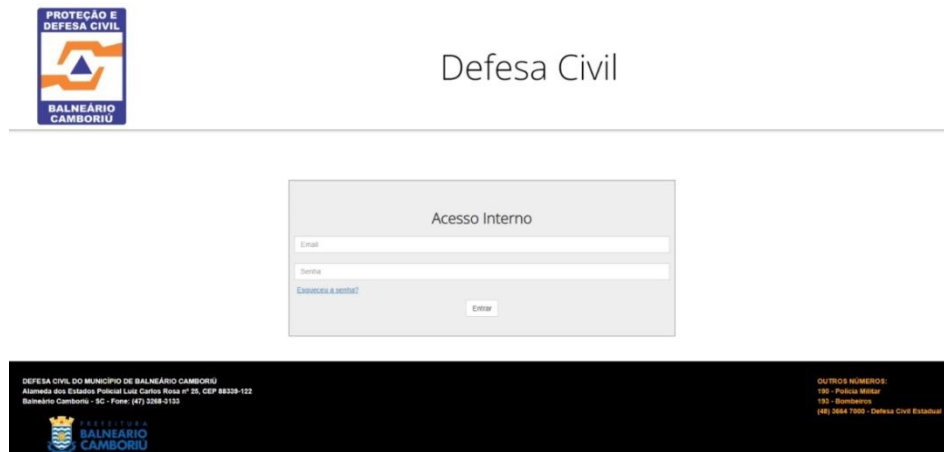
PROTEÇÃO E DEFESA CIVIL

BALNEÁRIO CAMBORIÚ

Defesa Civil

Acesso Interno

Email

Senha

Esqueceu a senha?

Entrar

DEFESA CIVIL DO MUNICÍPIO DE BALNEÁRIO CAMBORIÚ
Alameda dos Estados Policial Luiz Carlos Rosa nº 25, CEP 88339-122
Balneário Camboriú - SC - Fone: (47) 3268-3133

PREFEITURA BALNEÁRIO CAMBORIÚ

OUTROS NÚMEROS:
190 - Polícia Militar
193 - Bombeiros
(48) 3664 7000 - Defesa Civil Estadual